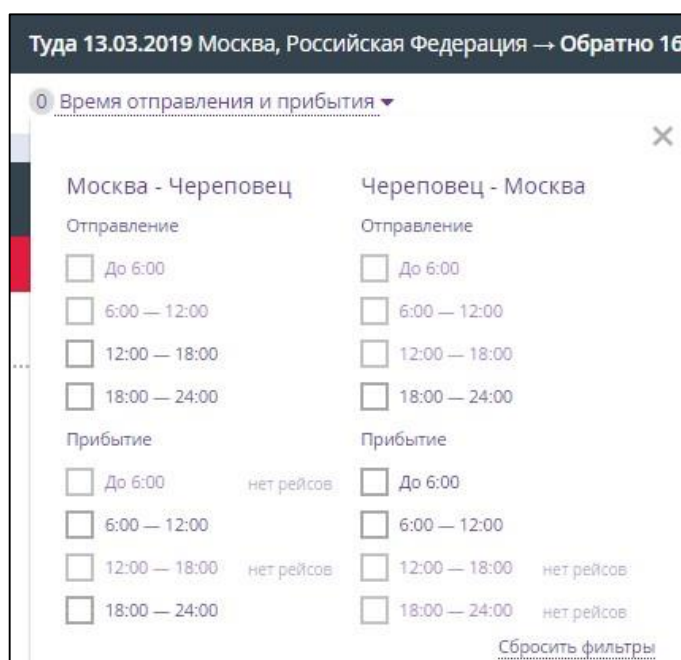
Туда 13.03.2019 Москва, Российская Федерация → Обратно 16

0 Время отправления и прибытия ▾

×

Москва - Череповец

Отправление

До 6:00

6:00 — 12:00

12:00 — 18:00

18:00 — 24:00

Прибытие

До 6:00 нет рейсов

6:00 — 12:00

12:00 — 18:00 нет рейсов

18:00 — 24:00

Череповец - Москва

Отправление

До 6:00

6:00 — 12:00

12:00 — 18:00

18:00 — 24:00

Прибытие

До 6:00

6:00 — 12:00

12:00 — 18:00 нет рейсов

18:00 — 24:00 нет рейсов

Сбросить фильтры